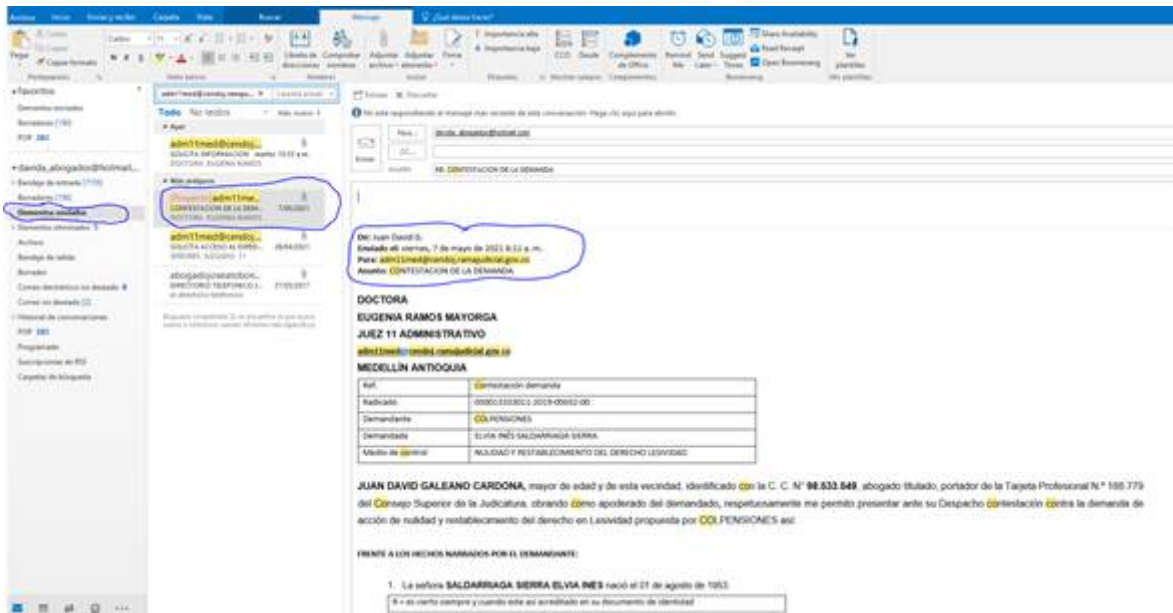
De: Juan David G.
Enviado el: viernes, 7 de mayo de 2021 8:12 a. m.
Para: adm11med@cendoj.ramajudicial.gov.co
Asunto: CONTESTACION DE LA DEMANDA

DOCTORA
EUGENIA RAMOS MAYORGA
JUEZ 11 ADMINISTRATIVO
adm11med@cendoj.ramajudicial.gov.co
MEDELLÍN ANTIOQUIA

| Ref. | Contestación demanda |
|---|---|
| Radicado | 05001333301 1-2019-00052-00 |
| Demandante | COLPENSIONES |
| Demandada | ELVIA INÉS SALDARRIAGA SIERRA |
| Medio de control | NULIDAD Y RESTABLECIMIENTO DEL DERECHO LESIVIDAD |

JUAN DAVID GALEANO CARDONA, mayor de edad y de esta vecindad, identificado con la C. C. N° 98.633.649, abogado titulado, portador de la Tarjeta Profesional N.° 188.779 del Consejo Superior de la Judicatura, obrando como apoderado del demandado, respetuosamente me permito presentar ante su Despacho contestación contra la demanda de acción de nulidad y restablecimiento del derecho en Lesividad propuesta por COLPENSIONES así:

FRENTE A LOS HECHOS NARRADOS POR EL DEMANDANTE:

1. La señora SALDARRIAGA SIERRA ELVIA INÉS nació el 01 de agosto de 1953.

R = es cierto siempre y cuando este así acreditado en su documento de identidad